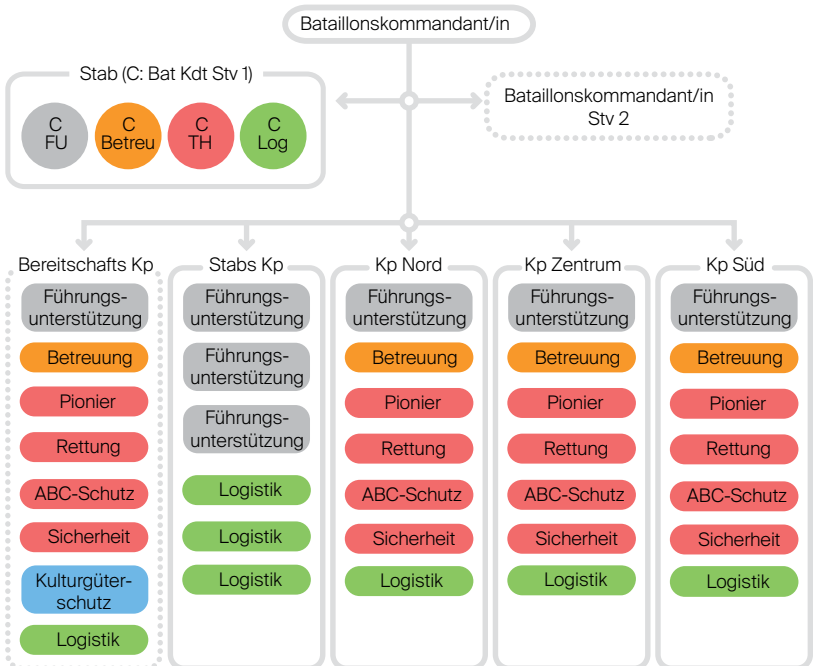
Bataillonskommandant/in

Stab (C: Bat Kdt Stv 1)

C FU

C Betreu

C TH

C Log

Bataillonskommandant/in Stv 2

Bereitschafts Kp

Führungsunterstützung

Betreuung

Pionier

Rettung

ABC-Schutz

Sicherheit

Kulturgüterschutz

Logistik

Stabs Kp

Führungsunterstützung

Führungsunterstützung

Führungsunterstützung

Logistik

Logistik

Logistik

Kp Nord

Führungsunterstützung

Betreuung

Pionier

Rettung

ABC-Schutz

Sicherheit

Logistik

Kp Zentrum

Führungsunterstützung

Betreuung

Pionier

Rettung

ABC-Schutz

Sicherheit

Logistik

Kp Süd

Führungsunterstützung

Betreuung

Pionier

Rettung

ABC-Schutz

Sicherheit

Logistik